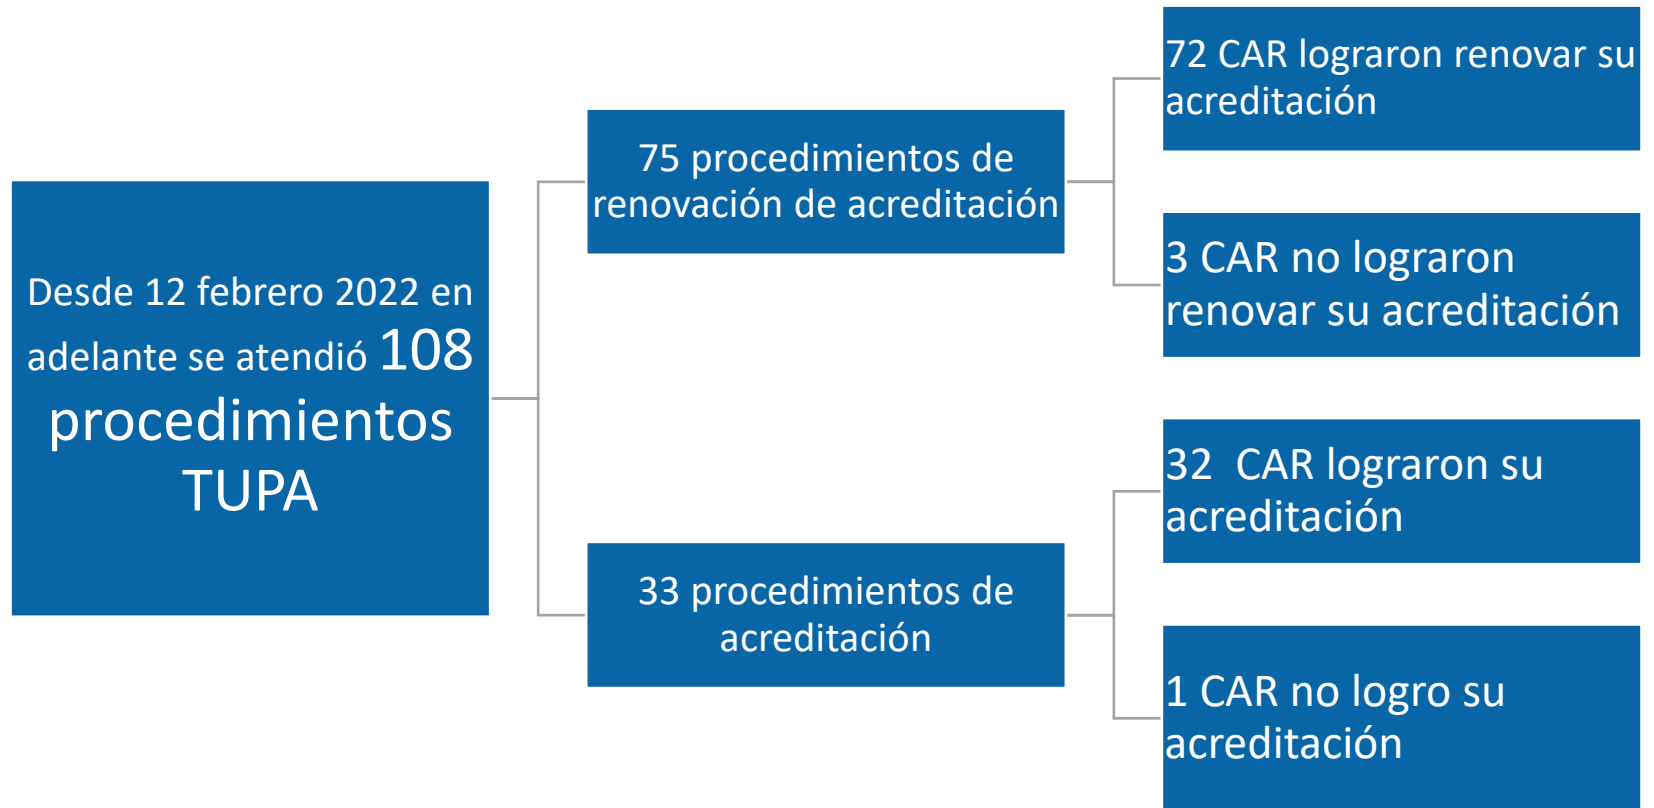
Desde 12 febrero 2022 en adelante se atendió 108 procedimientos TUPA

75 procedimientos de renovación de acreditación

33 procedimientos de acreditación

72 CAR lograron renovar su acreditación

3 CAR no lograron renovar su acreditación

32 CAR lograron su acreditación

1 CAR no logro su acreditación